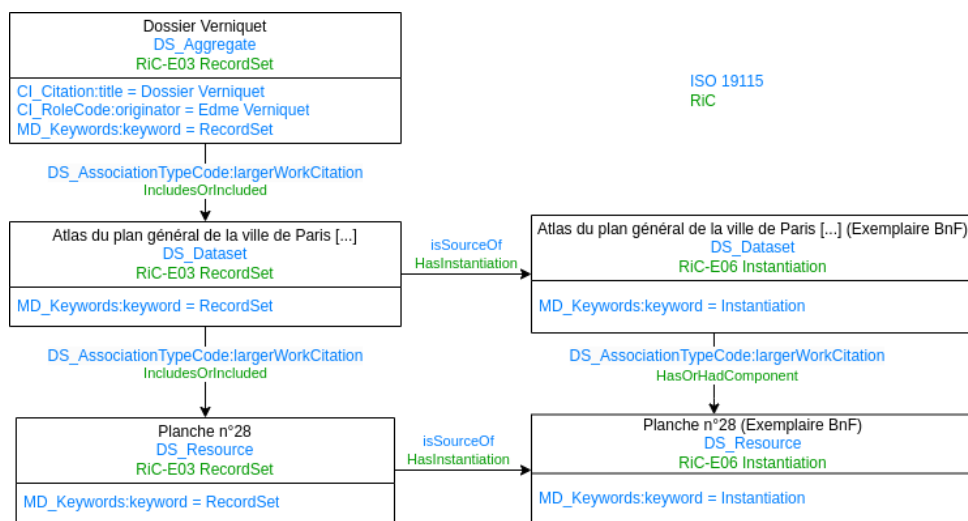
Dossier Verniquet
DS_Aggregate
RiC-E03 RecordSet

CI_Citation:title = Dossier Verniquet
CI_RoleCode:originator = Edme Verniquet
MD_Keywords:keyword = RecordSet

ISO 19115
RiC

DS_AssociationTypeCode:largerWorkCitation
IncludesOrIncluded

Atlas du plan général de la ville de Paris [...]
DS_Dataset
RiC-E03 RecordSet

MD_Keywords:keyword = RecordSet

isSourceOf
HasInstantiation

Atlas du plan général de la ville de Paris [...] (Exemplaire BnF)
DS_Dataset
RiC-E06 Instantiation

MD_Keywords:keyword = Instantiation

DS_AssociationTypeCode:largerWorkCitation
IncludesOrIncluded

DS_AssociationTypeCode:largerWorkCitation
HasOrHadComponent

Planche n°28
DS_Resource
RiC-E03 RecordSet

MD_Keywords:keyword = RecordSet

isSourceOf
HasInstantiation

Planche n°28 (Exemplaire BnF)
DS_Resource
RiC-E06 Instantiation

MD_Keywords:keyword = Instantiation